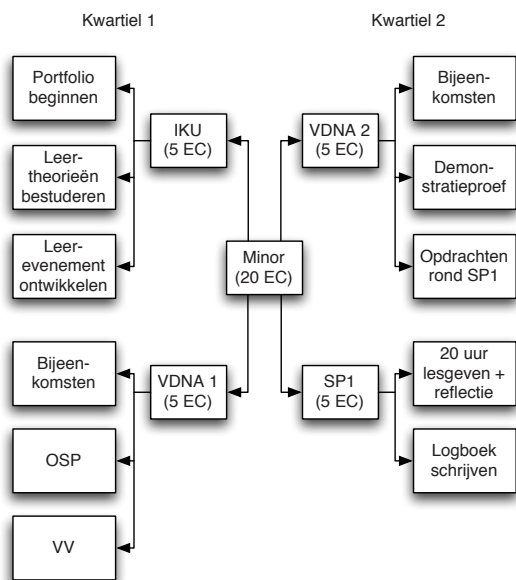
Kwartiel 1

Kwartiel 2

Portfolio beginnen

Leertheorieën bestuderen

Leerevenement ontwikkelen

IKU (5 EC)

VDNA 2 (5 EC)

Bijeenkomsten

Demonstratieproef

Opdrachten rond SP1

Minor (20 EC)

Bijeenkomsten

OSP

VV

VDNA 1 (5 EC)

SP1 (5 EC)

20 uur lesgeven + reflectie

Logboek schrijven